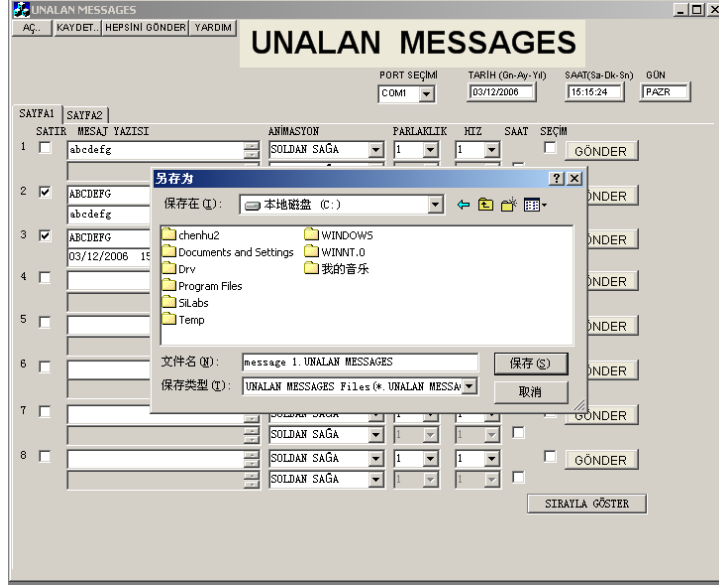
UNALAN MESSAGES

AÇ.. KAYDET.. HEPSİNİ GÖNDER YARDIM

UNALAN MESSAGES

PORT SEÇİMİ COM1
TARİH (Gn-Ay-Yıl) 03/12/2006
SAAT(Sa-Dk-Sn) 15:15:24
GÜN PAZR

SAYFA1 SAYFA2

SATIR MESAJ YAZISI ANİMASYON PARLAKLIK HIZ SAAT SEÇİM

1 abcdefg SOLDAN SAĞA 1 1 GÖNDER

2 ABCDEFG abcdefg GÖNDER

3 ABCDEFG 03/12/2006 15 GÖNDER

4 GÖNDER

5 GÖNDER

6 GÖNDER

7 SOLDAN SAĞA SOLDAN SAĞA 1 1 1 1 GÖNDER

8 SOLDAN SAĞA SOLDAN SAĞA 1 1 1 1 GÖNDER

SIRAYLA GÖSTER

另存为

保存在(I): 本地磁盘 (C:)

chenhu2
Documents and Settings
Drv
Program Files
SiLabs
Temp
WINDOWS
WINNT.0
我的音乐

文件名(N): message 1.UNALAN MESSAGES
保存类型(T): UNALAN MESSAGES Files(*.UNALAN MESSA
保存(S)
取消